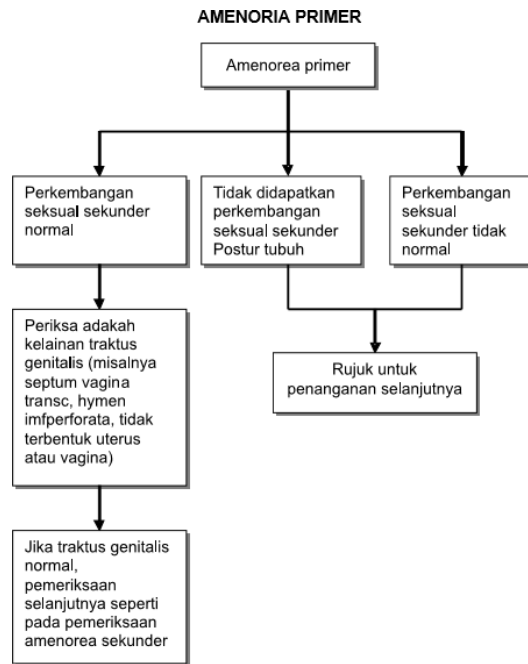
AMENORIA PRIMER

Amenorea primer

Perkembangan seksual sekunder normal

Tidak didapatkan perkembangan seksual sekunder Postur tubuh

Perkembangan seksual sekunder tidak normal

Periksa adakah kelainan traktus genitalis (misalnya septum vagina transc, hymen imfperforata, tidak terbentuk uterus atau vagina)

Rujuk untuk penanganan selanjutnya

Jika traktus genitalis normal, pemeriksaan selanjutnya seperti pada pemeriksaan amenorea sekunder